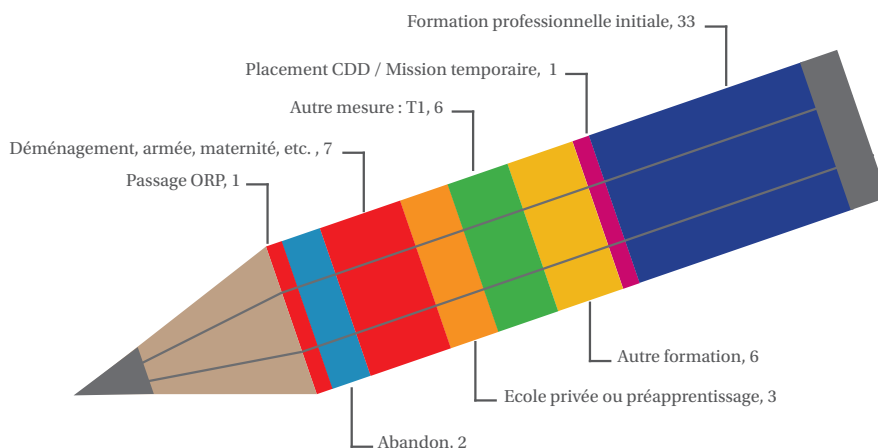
Formation professionnelle initiale, 33

Placement CDD / Mission temporaire, 1

Autre mesure : T1, 6

Déménagement, armée, maternité, etc. , 7

Passage ORP, 1

Autre formation, 6

Ecole privée ou préapprentissage, 3

Abandon, 2